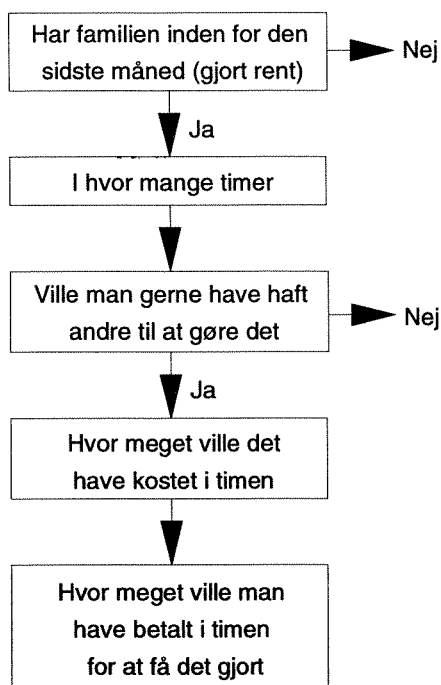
Har familien inden for den sidste måned (gjort rent)

Nej

Ja

I hvor mange timer

Ville man gerne have haft andre til at gøre det

Nej

Ja

Hvor meget ville det have kostet i timen

Hvor meget ville man have betalt i timen for at få det gjort